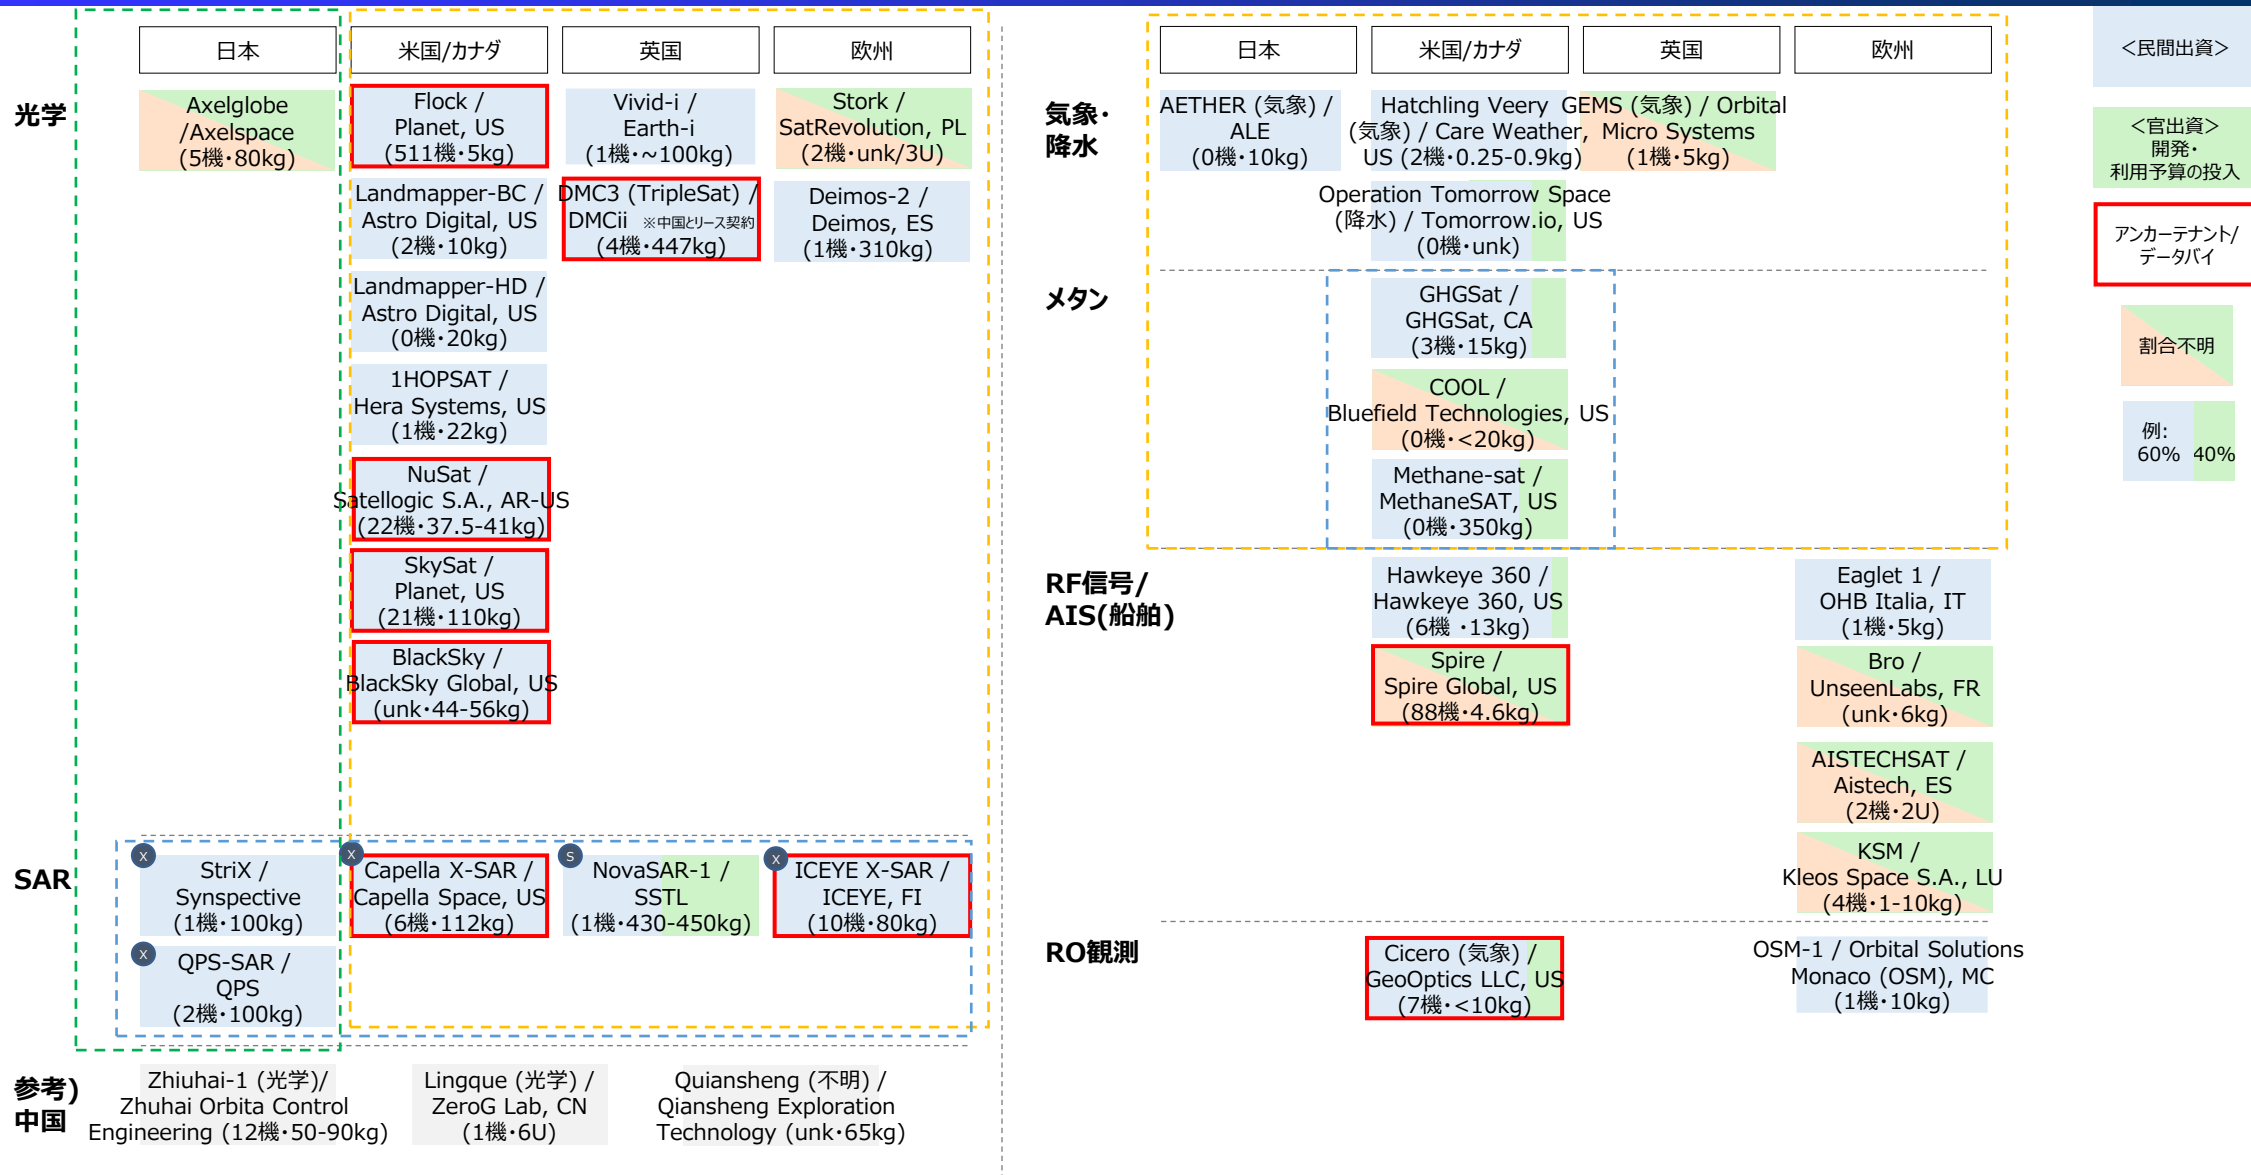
| | 日本 | 米国/カナダ | 英国 | 欧州 |
|---|---|---|---|---|
| 光学 | Axelglobe /Axelspace (5機・80kg) | Flock / Planet, US (511機・5kg) | Vivid-i / Earth-i (1機・~100kg) | Stork / SatRevolution, PL (2機・unk/3U) |
| | | Landmapper-BC / Astro Digital, US (2機・10kg) | DMC3 (TripleSat) / DMCii ※中国とリース契約 (4機・447kg) | Deimos-2 / Deimos, ES (1機・310kg) |
| | | Landmapper-HD / Astro Digital, US (0機・20kg) | | |
| | | 1HOPSAT / Hera Systems, US (1機・22kg) | | |
| | | NuSat / Satellogic S.A., AR-US (22機・37.5-41kg) | | |
| | | SkySat / Planet, US (21機・110kg) | | |
| | | BlackSky / BlackSky Global, US (unk・44-56kg) | | |
| SAR | x StriX / Synspective (1機・100kg) | x Capella X-SAR / Capella Space, US (6機・112kg) | s NovaSAR-1 / SSTL (1機・430-450kg) | x ICEYE X-SAR / ICEYE, FI (10機・80kg) |
| | x QPS-SAR / QPS (2機・100kg) | | | |

参考) 中国

Zhiuhai-1 (光学)/ Zhuhai Orbita Control Engineering (12機・50-90kg)

Lingque (光学) / ZeroG Lab, CN (1機・6U)

Quiansheng (不明) / Qiansheng Exploration Technology (unk・65kg)

| | 日本 | 米国/カナダ | 英国 | 欧州 |
|---|---|---|---|---|
| 気象・降水 | AETHER (気象) / ALE (0機・10kg) | Hatchling Veery (気象) / Care Weather, US (2機・0.25-0.9kg) | GEMS (気象) / Orbital Micro Systems (1機・5kg) | |
| | | Operation Tomorrow Space (降水) / Tomorrow.io, US (0機・unk) | | |
| メタン | | GHGSat / GHGSat, CA (3機・15kg) | | |
| | | COOL / Bluefield Technologies, US (0機・<20kg) | | |
| | | Methane-sat / MethaneSAT, US (0機・350kg) | | |
| RF信号/AIS(船舶) | | Hawkeye 360 / Hawkeye 360, US (6機 ・13kg) | | Eaglet 1 / OHB Italia, IT (1機・5kg) |
| | | Spire / Spire Global, US (88機・4.6kg) | | Bro / UnseenLabs, FR (unk・6kg) |
| | | | | AISTECHSAT / Aistech, ES (2機・2U) |
| | | | | KSM / Kleos Space S.A., LU (4機・1-10kg) |
| RO観測 | | Cicero (気象) / GeoOptics LLC, US (7機・<10kg) | | OSM-1 / Orbital Solutions Monaco (OSM), MC (1機・10kg) |

<民間出資>

<官出資> 開発・利用予算の投入

アンカーテナント/データバイ

割合不明

例: 60% 40%